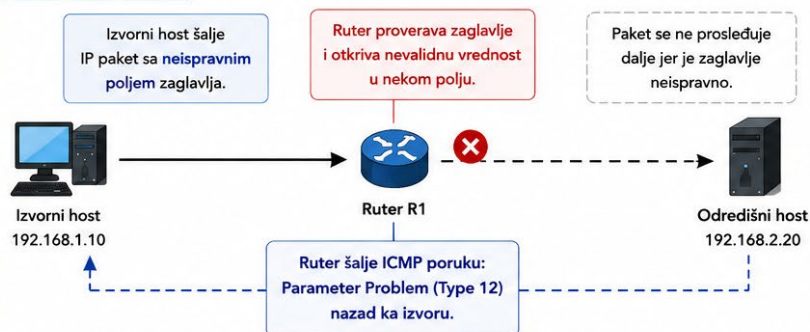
Izvorni host šalje IP paket sa neispravnim poljem zaglavlja.

Ruter proverava zaglavlje i otkriva nevalidnu vrednost u nekom polju.

Paket se ne prosleđuje dalje jer je zaglavlje neispravno.

Izvorni host
192.168.1.10

Ruter R1

Odredišni host
192.168.2.20

Ruter šalje ICMP poruku: Parameter Problem (Type 12) nazad ka izvoru.